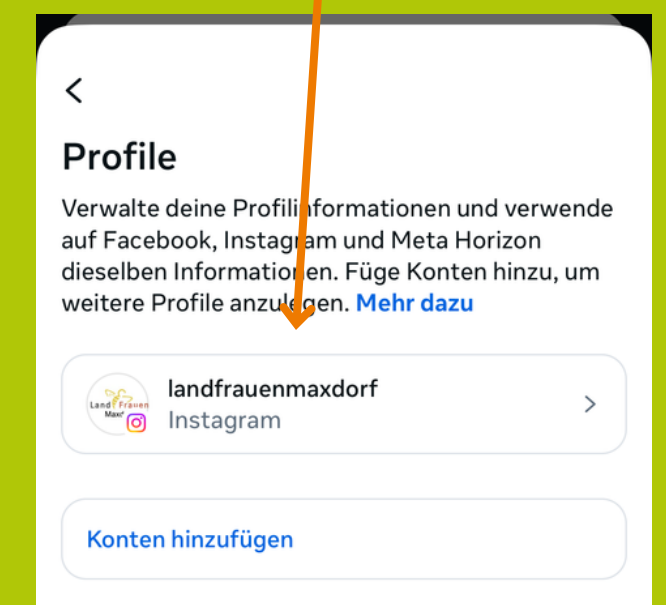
Profile

Verwalte deine Profilinformationen und verwende auf Facebook, Instagram und Meta Horizon dieselben Informationen. Füge Konten hinzu, um weitere Profile anzulegen. Mehr dazu

Land Frauen Maxd

landfrauenmaxdorf
Instagram

Konten hinzufügen